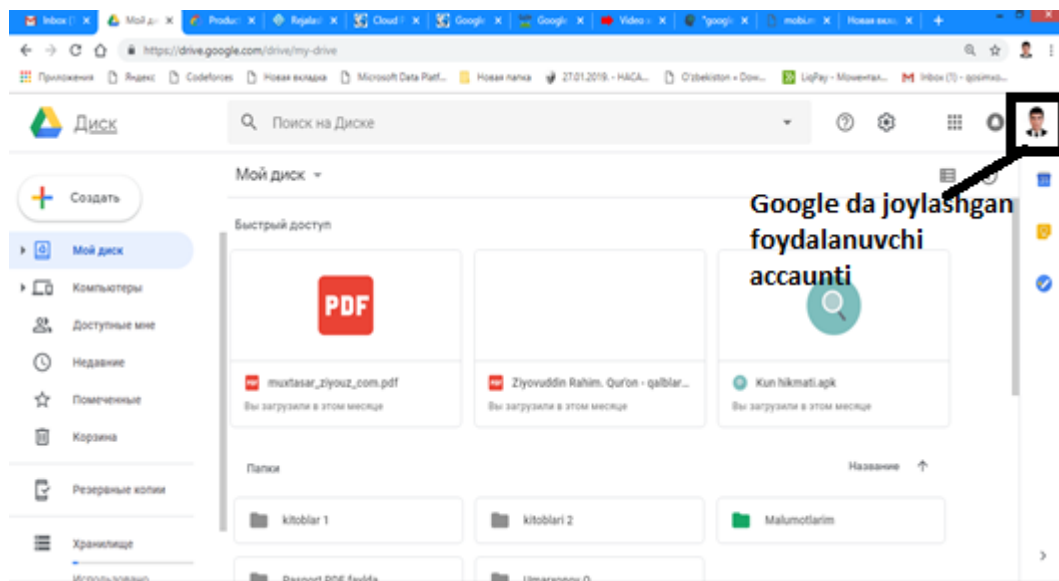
Inbox ( × | Мой ди × | Product × | Rejalas × | Cloud × | Google × | Google × | Video × | "google × | mobi.m × | Новая вкла × | +

https://drive.google.com/drive/my-drive

Приложения | Яндекс | Codeforces | Новая вкладка | Microsoft Data Platf... | Новая папка | 27.01.2019. - НАСА... | O'zbekiston » Dow... | LiqPay - Моментал... | Inbox (1) - qosimxo...

Диск

Поиск на Диске

Создать

Мой диск

Компьютеры

Доступные мне

Недавние

Помеченные

Корзина

Резервные копии

Хранилище

Использовано

Мой диск

Google da joylashgan foydalanuvchi accaunti

Быстрый доступ

PDF

muxtasar_ziyouz_com.pdf
Вы загрузили в этом месяце

Ziyovuddin Rahim. Qur'on - qalblar...
Вы загрузили в этом месяце

Kun hikmati.apk
Вы загрузили в этом месяце

Папки

Название

kitoblar 1

kitoblari 2

Malumotlarim

Pasport PDF fayda

Umarxonov Q